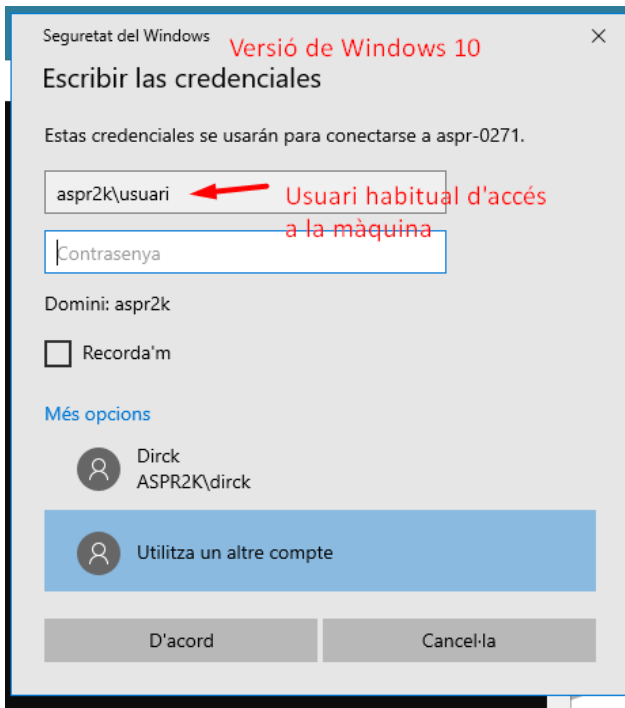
Seguretat del Windows

Versió de Windows 10

×

Escribir las credenciales

Estas credenciales se usarán para conectarse a aspr-0271.

aspr2k\usuari

Usuari habitual d'accés a la màquina

Contrasenya

Domini: aspr2k

Recorda'm

Més opcions

Dirck
ASPR2K\dirck

Utilitza un altre compte

D'acord

Cancel·la